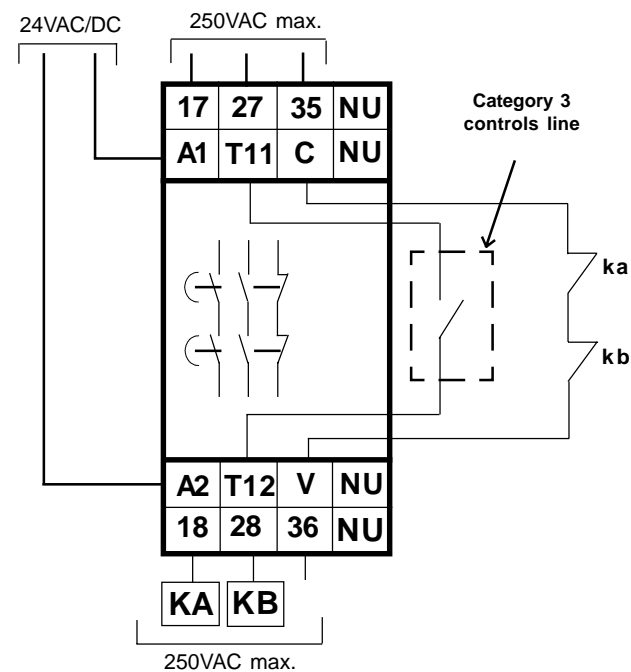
24VAC/DC

250VAC max.

| 17 | 27 | 35 | NU |
|---|---|---|---|
| A1 | T11 | C | NU |

Category 3 controls line

ka

kb

| A2 | T12 | V | NU |
|---|---|---|---|
| 18 | 28 | 36 | NU |

KA KB

250VAC max.